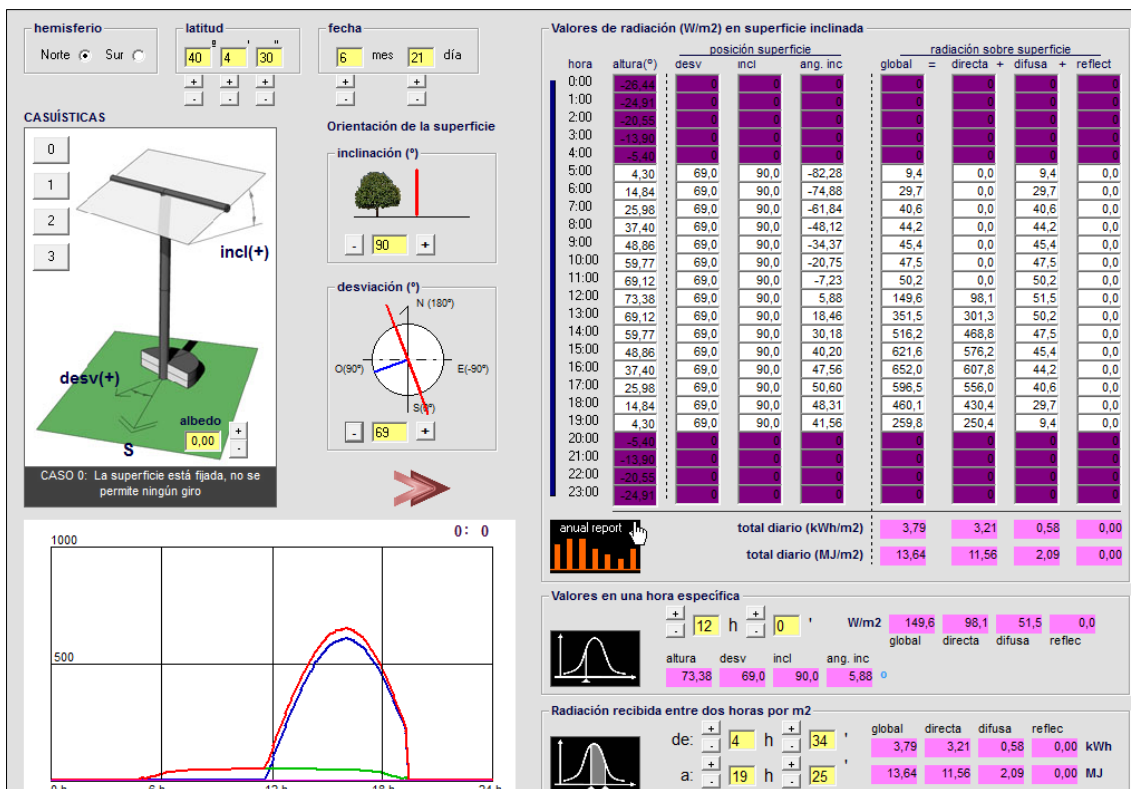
hemisferio
Norte Sur

latitud
º ' "
40 4 30
+ + +
- - -

fecha
6 mes 21 día
+ +
- -

CASUÍSTICAS
0
1
2
3
incl(+)
desv(+)
S
albedo
0,00
+
-
CASO 0: La superficie está fijada, no se permite ningún giro

Orientación de la superficie
inclinación (º)
- 90 +
desviación (º)
N (180º)
O(90º)
E(-90º)
S(0º)
- 69 +

Valores de radiación (W/m2) en superficie inclinada

posición superficie | radiación sobre superficie

| hora | altura(º) | desv | incl | ang. inc | global = | directa + | difusa + | reflect |
|---|---|---|---|---|---|---|---|---|
| 0:00 | -28,44 | 0 | 0 | 0 | 0 | 0 | 0 | 0 |
| 1:00 | -24,91 | 0 | 0 | 0 | 0 | 0 | 0 | 0 |
| 2:00 | -20,55 | 0 | 0 | 0 | 0 | 0 | 0 | 0 |
| 3:00 | -13,90 | 0 | 0 | 0 | 0 | 0 | 0 | 0 |
| 4:00 | -5,40 | 0 | 0 | 0 | 0 | 0 | 0 | 0 |
| 5:00 | 4,30 | 69,0 | 90,0 | -82,28 | 9,4 | 0,0 | 9,4 | 0,0 |
| 6:00 | 14,84 | 69,0 | 90,0 | -74,88 | 29,7 | 0,0 | 29,7 | 0,0 |
| 7:00 | 25,98 | 69,0 | 90,0 | -61,84 | 40,6 | 0,0 | 40,6 | 0,0 |
| 8:00 | 37,40 | 69,0 | 90,0 | -48,12 | 44,2 | 0,0 | 44,2 | 0,0 |
| 9:00 | 48,86 | 69,0 | 90,0 | -34,37 | 45,4 | 0,0 | 45,4 | 0,0 |
| 10:00 | 59,77 | 69,0 | 90,0 | -20,75 | 47,5 | 0,0 | 47,5 | 0,0 |
| 11:00 | 69,12 | 69,0 | 90,0 | -7,23 | 50,2 | 0,0 | 50,2 | 0,0 |
| 12:00 | 73,38 | 69,0 | 90,0 | 5,88 | 149,6 | 98,1 | 51,5 | 0,0 |
| 13:00 | 69,12 | 69,0 | 90,0 | 18,46 | 351,5 | 301,3 | 50,2 | 0,0 |
| 14:00 | 59,77 | 69,0 | 90,0 | 30,18 | 516,2 | 468,8 | 47,5 | 0,0 |
| 15:00 | 48,86 | 69,0 | 90,0 | 40,20 | 621,6 | 576,2 | 45,4 | 0,0 |
| 16:00 | 37,40 | 69,0 | 90,0 | 47,56 | 652,0 | 607,8 | 44,2 | 0,0 |
| 17:00 | 25,98 | 69,0 | 90,0 | 50,60 | 596,5 | 556,0 | 40,6 | 0,0 |
| 18:00 | 14,84 | 69,0 | 90,0 | 48,31 | 460,1 | 430,4 | 29,7 | 0,0 |
| 19:00 | 4,30 | 69,0 | 90,0 | 41,56 | 259,8 | 250,4 | 9,4 | 0,0 |
| 20:00 | -5,40 | 0 | 0 | 0 | 0 | 0 | 0 | 0 |
| 21:00 | -13,90 | 0 | 0 | 0 | 0 | 0 | 0 | 0 |
| 22:00 | -20,55 | 0 | 0 | 0 | 0 | 0 | 0 | 0 |
| 23:00 | -24,91 | 0 | 0 | 0 | 0 | 0 | 0 | 0 |

anual report
total diario (kWh/m2) 3,79 3,21 0,58 0,00
total diario (MJ/m2) 13,64 11,56 2,09 0,00

0: 0
1000
500
0 h 6 h 12 h 18 h 24 h

Valores en una hora específica
+ + 
- 12 h - 0 '
W/m2 149,6 98,1 51,5 0,0
global directa difusa reflec
altura desv incl ang. inc
73,38 69,0 90,0 5,88 º

Radiación recibida entre dos horas por m2
global directa difusa reflec
de: 4 h 34 '
3,79 3,21 0,58 0,00 kWh
a: 19 h 25 '
13,64 11,56 2,09 0,00 MJ